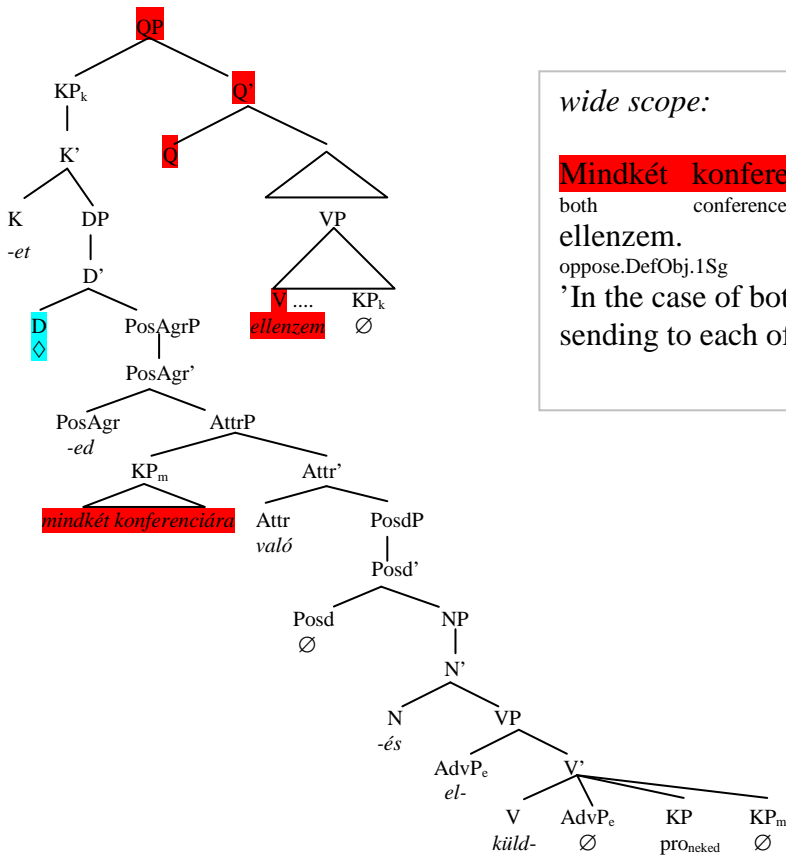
QP

KP$_k$

Q'

K'

Q

K

DP

VP

-et

D'

D

◊

PosAgrP

V .... KP$_k$

ellenzem ∅

PosAgr'

PosAgr

-ed

AttrP

KP$_m$

Attr'

mindkét konferenciára

Attr

való

PosdP

Posd'

Posd

∅

NP

N'

N

-és

VP

AdvP$_e$

el-

V'

V

küld-

AdvP$_e$

∅

KP

pro$_{neked}$

KP$_m$

∅

wide scope:

Mindkét konfere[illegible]

both conference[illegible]

ellenzem.

oppose.DefObj.1Sg

'In the case of bot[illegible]

sending to each of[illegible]